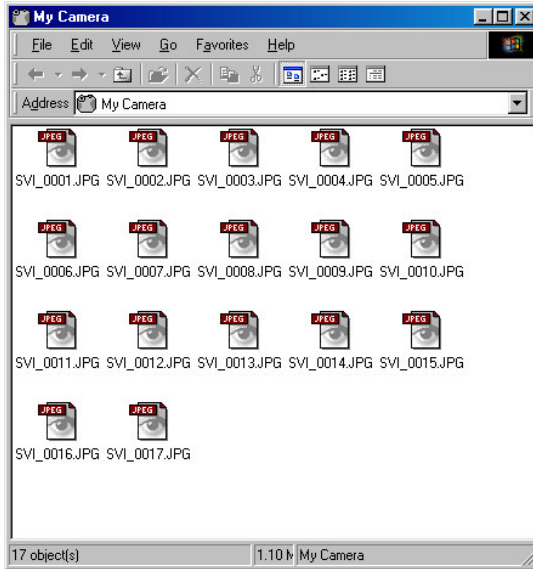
My Camera

File Edit View Go Favorites Help

Address My Camera

JPEG
SVI_0001.JPG
JPEG
SVI_0002.JPG
JPEG
SVI_0003.JPG
JPEG
SVI_0004.JPG
JPEG
SVI_0005.JPG
JPEG
SVI_0006.JPG
JPEG
SVI_0007.JPG
JPEG
SVI_0008.JPG
JPEG
SVI_0009.JPG
JPEG
SVI_0010.JPG
JPEG
SVI_0011.JPG
JPEG
SVI_0012.JPG
JPEG
SVI_0013.JPG
JPEG
SVI_0014.JPG
JPEG
SVI_0015.JPG
JPEG
SVI_0016.JPG
JPEG
SVI_0017.JPG

17 object(s) 1.10 M My Camera